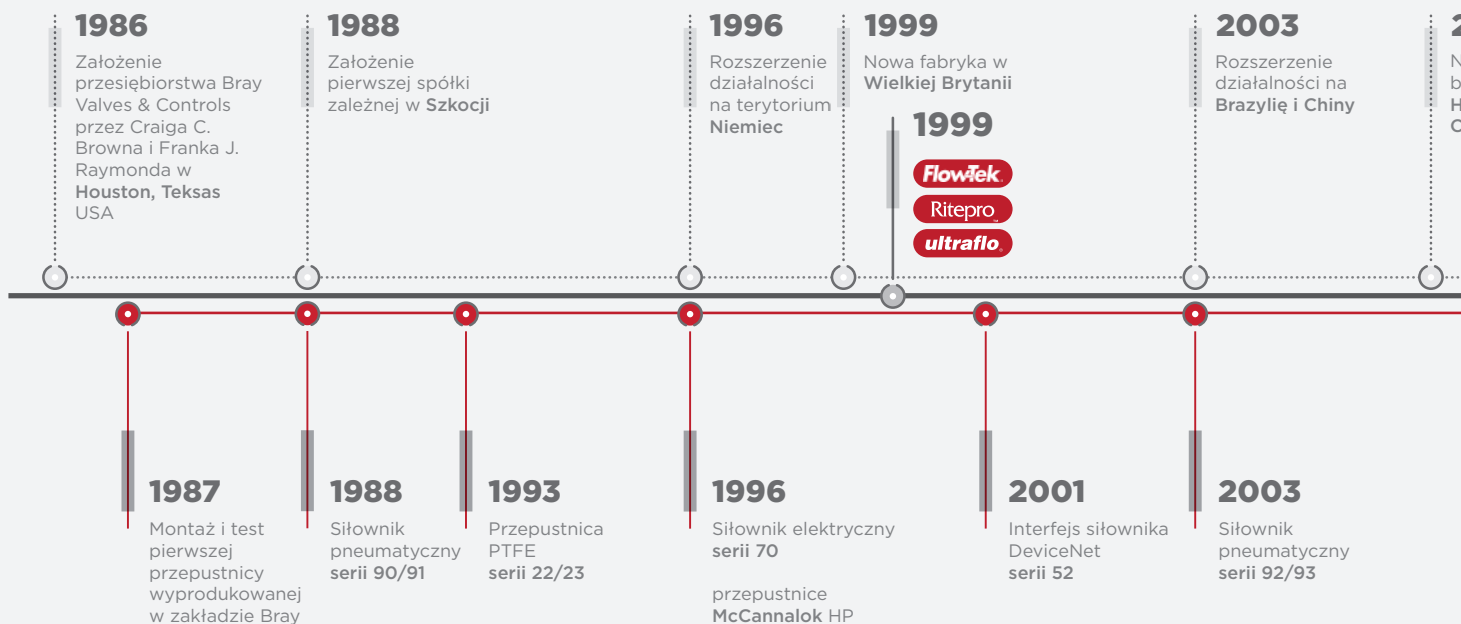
1986
Założenie przesiębiorstwa Bray Valves & Controls przez Craiga C. Browna i Franka J. Raymonda w Houston, Teksas USA

1988
Założenie pierwszej spółki zależnej w Szkocji

1996
Rozszerzenie działalności na terytorium Niemiec

1999
Nowa fabryka w Wielkiej Brytanii

1999
FlowTek
Ritepro
ultraflo

2003
Rozszerzenie działalności na Brazylię i Chiny

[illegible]

1987
Montaż i test pierwszej przepustnicy wyprodukowanej w zakładzie Bray

1988
Siłownik pneumatyczny serii 90/91

1993
Przepustnica PTFE serii 22/23

1996
Siłownik elektryczny serii 70

przepustnice McCannalok HP

2001
Interfejs siłownika DeviceNet serii 52

2003
Siłownik pneumatyczny serii 92/93